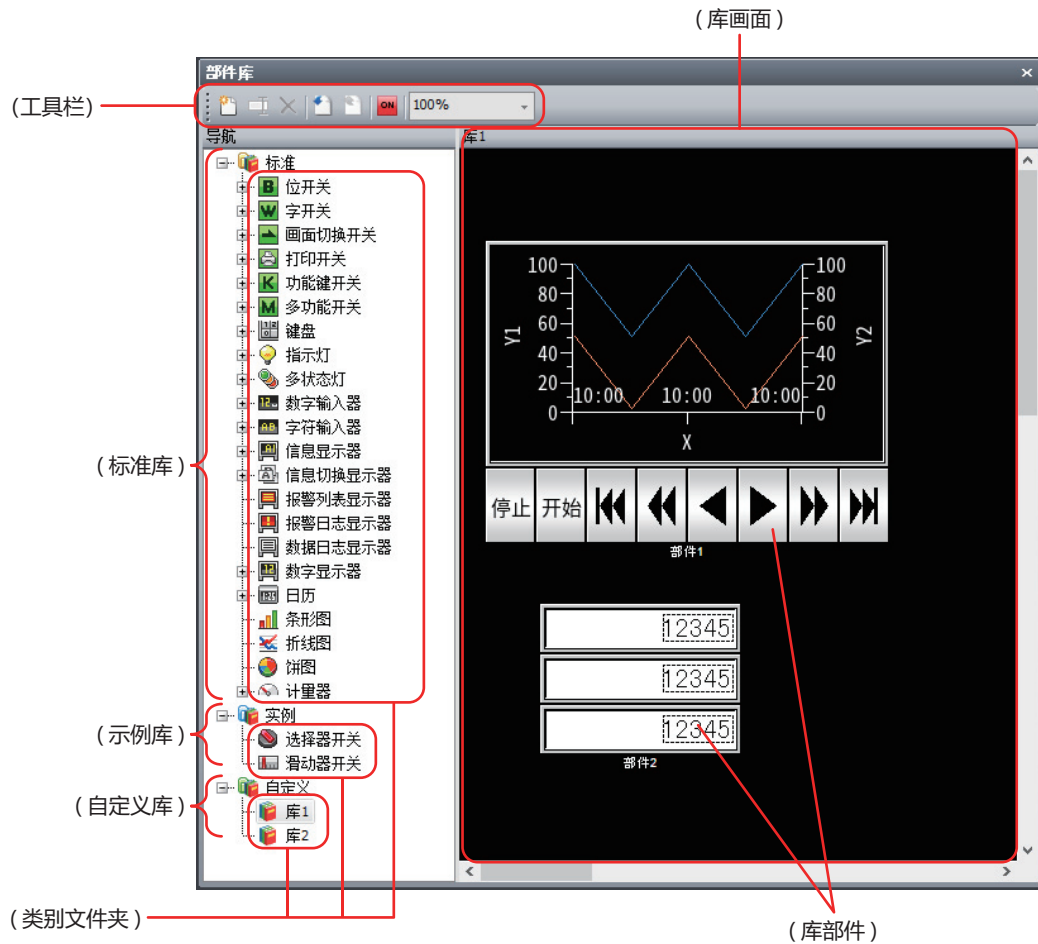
( 库画面 )

部件库

( 工具栏 )

100%

导航

库1

标准
B 位开关
W 字开关
画面切换开关
打印开关
K 功能键开关
M 多功能开关
键盘
指示灯
多状态灯
数字输入器
字符输入器
信息显示器
信息切换显示器
报警列表显示器
报警日志显示器
数据日志显示器
数字显示器
日历
条形图
折线图
饼图
计量器

( 标准库 )

实例
选择器开关
滑动器开关

( 示例库 )

自定义
库1
库2

( 自定义库 )

( 类别文件夹 )

100
80
60
40
20
0
Y1
10:00
10:00
10:00
X
100
80
60
40
20
0
Y2

停止
开始

部件1

12345
12345
12345

部件2

( 库部件 )